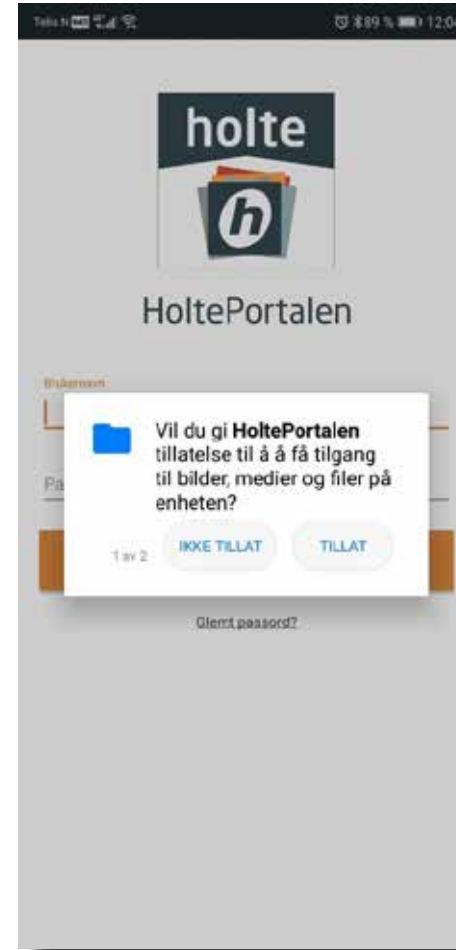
Telia N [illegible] 89 % 12:0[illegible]

holte

h

HoltePortalen

Brukernavn

Pa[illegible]

Vil du gi **HoltePortalen** tillatelse til å å få tilgang til bilder, medier og filer på enheten?

1 av 2

IKKE TILLAT

TILLAT

Glemt passord?